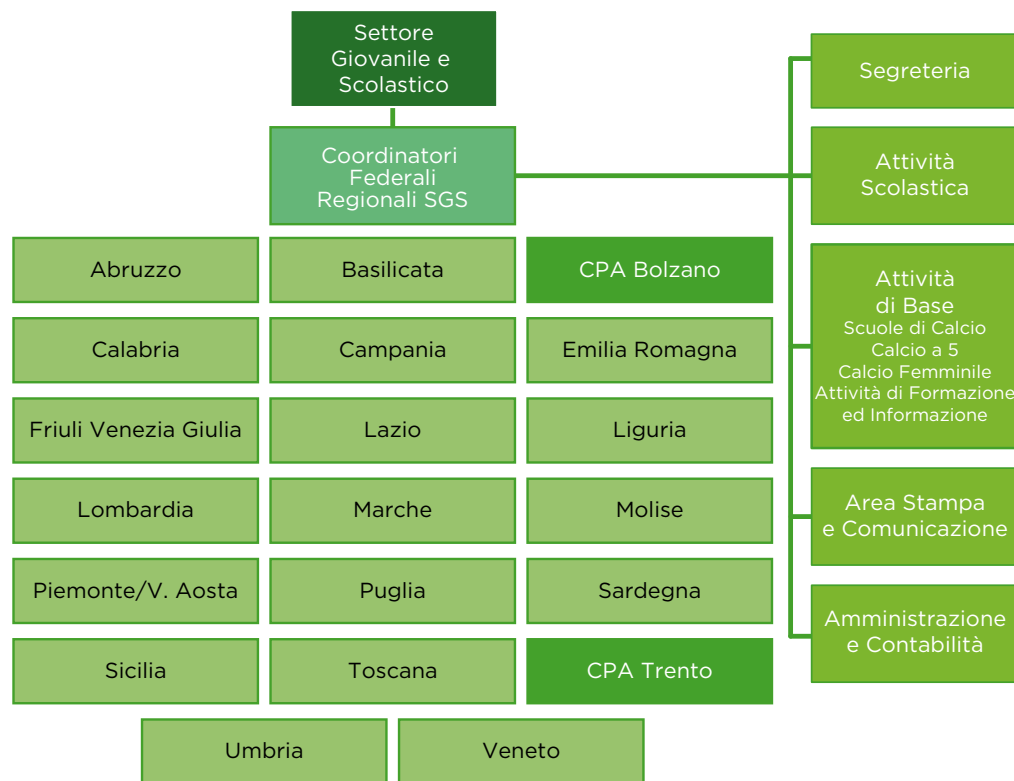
Settore Giovanile e Scolastico

Coordinatori Federali Regionali SGS

Segreteria

Attività Scolastica

Attività di Base
Scuole di Calcio
Calcio a 5
Calcio Femminile
Attività di Formazione ed Informazione

Area Stampa e Comunicazione

Amministrazione e Contabilità

Abruzzo

Basilicata

CPA Bolzano

Calabria

Campania

Emilia Romagna

Friuli Venezia Giulia

Lazio

Liguria

Lombardia

Marche

Molise

Piemonte/V. Aosta

Puglia

Sardegna

Sicilia

Toscana

CPA Trento

Umbria

Veneto